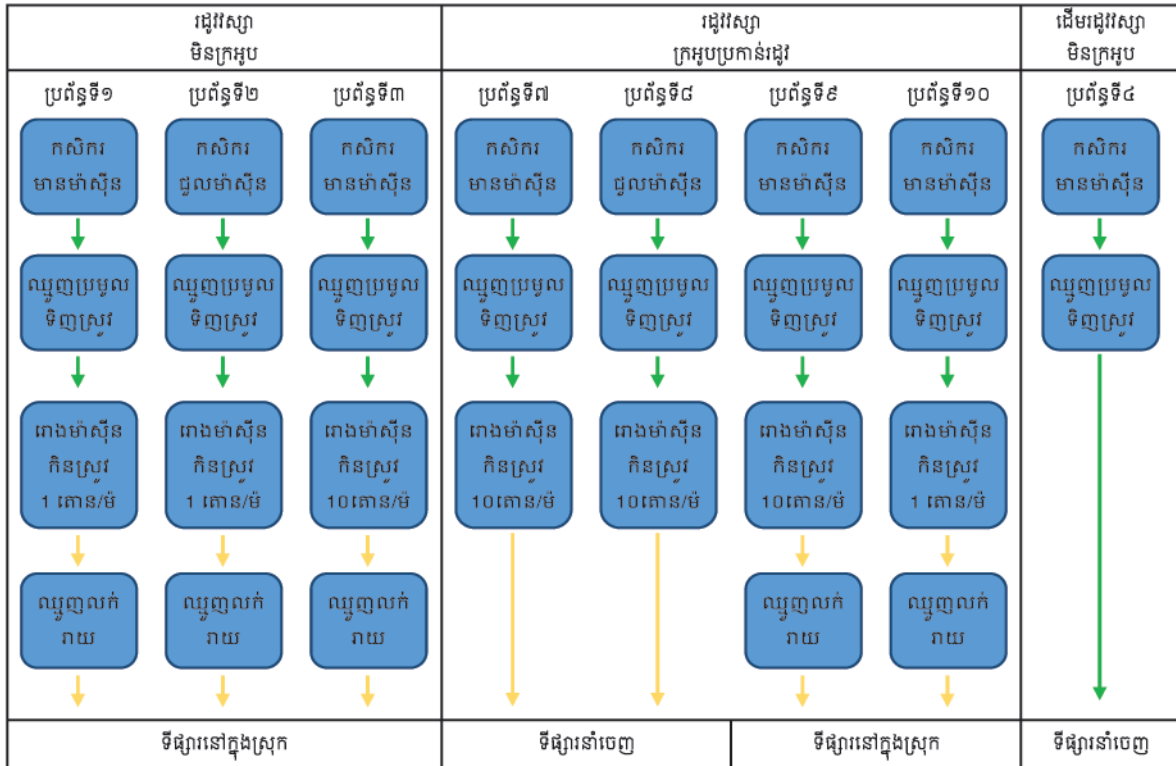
| រដូវវស្សា មិនគ្រប់គ្រាន់ | | | រដូវវស្សា គ្រប់គ្រាន់ប្រកាន់រដូវ | | | | ដើមរដូវវស្សា មិនគ្រប់គ្រាន់ |
|---|---|---|---|---|---|---|---|
| ប្រព័ន្ធទី១ | ប្រព័ន្ធទី២ | ប្រព័ន្ធទី៣ | ប្រព័ន្ធទី៧ | ប្រព័ន្ធទី៨ | ប្រព័ន្ធទី៩ | ប្រព័ន្ធទី១០ | ប្រព័ន្ធទី៤ |
| កសិករ មានម៉ាស៊ីន | កសិករ ជួលម៉ាស៊ីន | កសិករ មានម៉ាស៊ីន | កសិករ មានម៉ាស៊ីន | កសិករ ជួលម៉ាស៊ីន | កសិករ មានម៉ាស៊ីន | កសិករ មានម៉ាស៊ីន | កសិករ មានម៉ាស៊ីន |
| ឈ្មួញប្រមូល ទិញស្រូវ | ឈ្មួញប្រមូល ទិញស្រូវ | ឈ្មួញប្រមូល ទិញស្រូវ | ឈ្មួញប្រមូល ទិញស្រូវ | ឈ្មួញប្រមូល ទិញស្រូវ | ឈ្មួញប្រមូល ទិញស្រូវ | ឈ្មួញប្រមូល ទិញស្រូវ | ឈ្មួញប្រមូល ទិញស្រូវ |
| រោងម៉ាស៊ីន កិនស្រូវ 1 តោន/ម៉ | រោងម៉ាស៊ីន កិនស្រូវ 1 តោន/ម៉ | រោងម៉ាស៊ីន កិនស្រូវ 10តោន/ម៉ | រោងម៉ាស៊ីន កិនស្រូវ 10តោន/ម៉ | រោងម៉ាស៊ីន កិនស្រូវ 10តោន/ម៉ | រោងម៉ាស៊ីន កិនស្រូវ 10តោន/ម៉ | រោងម៉ាស៊ីន កិនស្រូវ 1 តោន/ម៉ | |
| ឈ្មួញលក់ រាយ | ឈ្មួញលក់ រាយ | ឈ្មួញលក់ រាយ | | | ឈ្មួញលក់ រាយ | ឈ្មួញលក់ រាយ | |
| ទីផ្សារនៅក្នុងស្រុក | | | ទីផ្សារនាំចេញ | | ទីផ្សារនៅក្នុងស្រុក | | ទីផ្សារនាំចេញ |